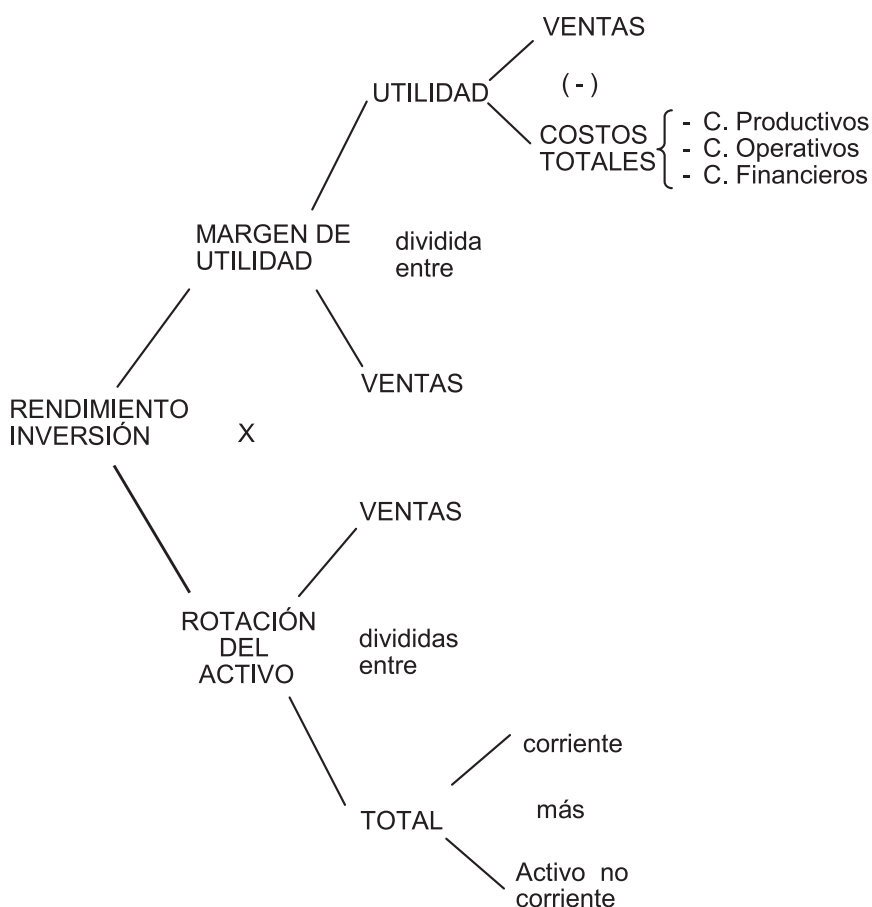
VENTAS

UTILIDAD

( - )

COSTOS TOTALES
- C. Productivos
- C. Operativos
- C. Financieros

MARGEN DE UTILIDAD

dividida entre

VENTAS

RENDIMIENTO INVERSIÓN

X

VENTAS

ROTACIÓN DEL ACTIVO

divididas entre

corriente

TOTAL

más

Activo no corriente